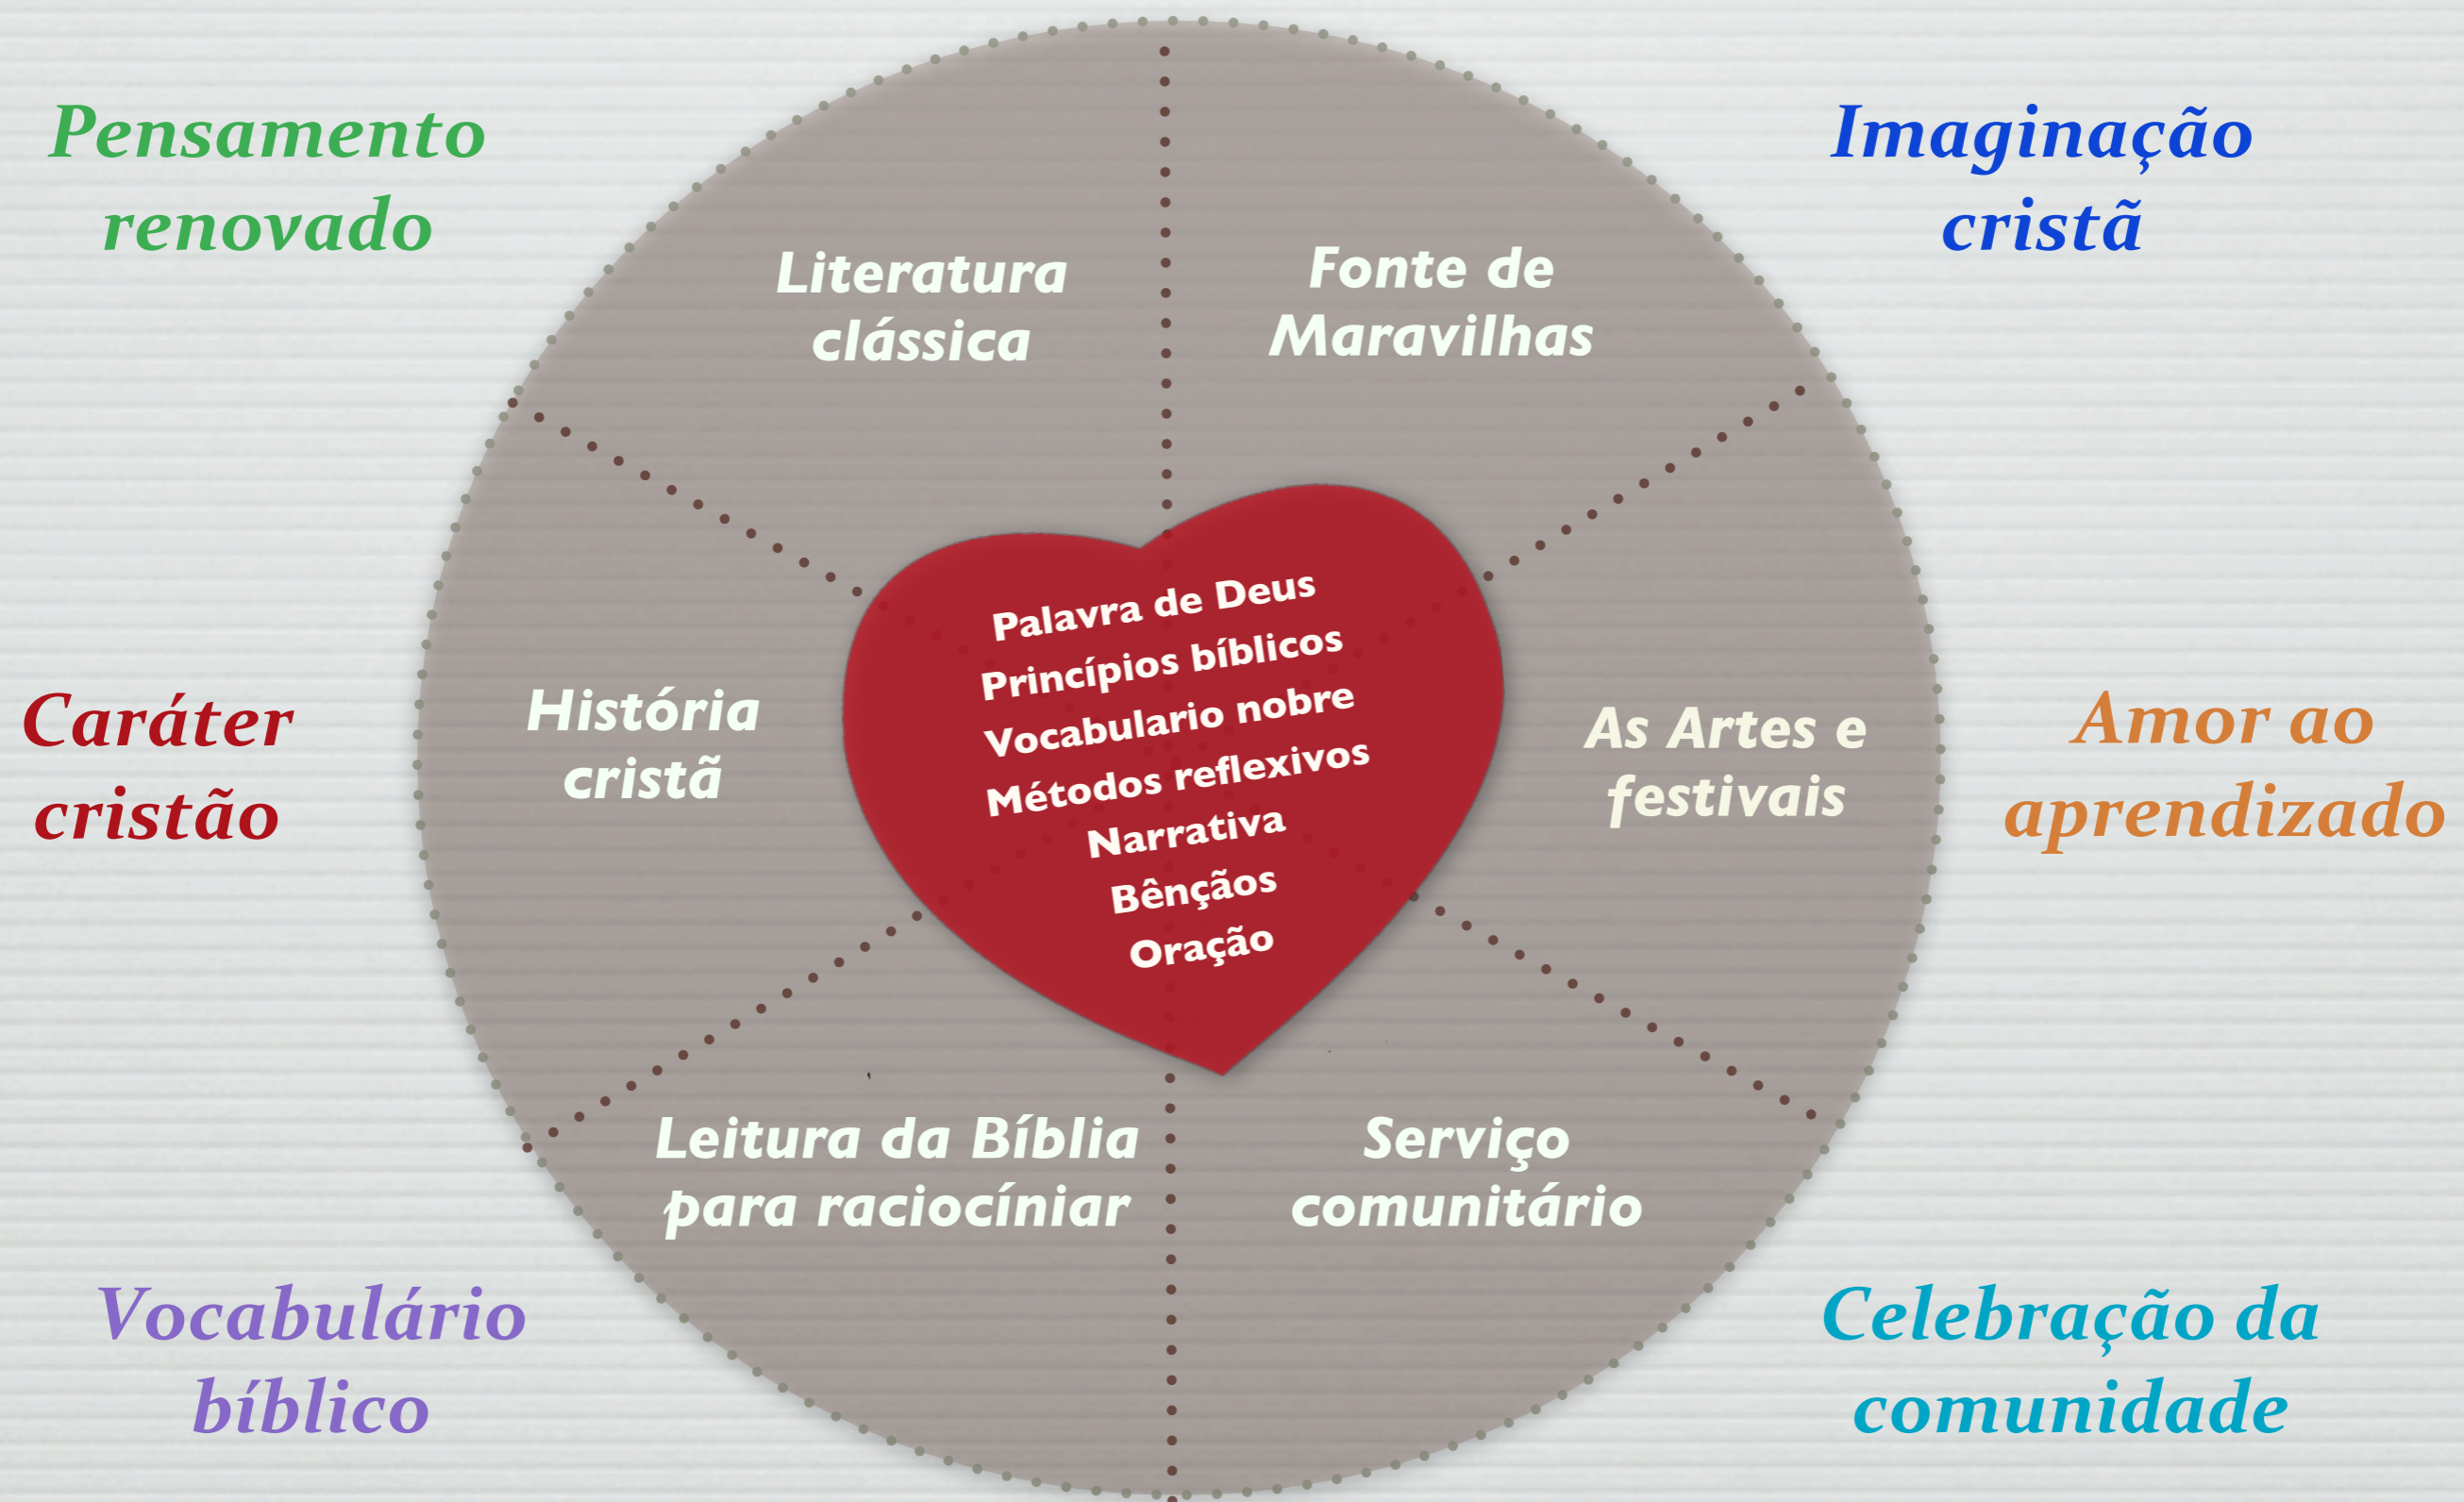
Pensamento renovado

Imaginação cristã

Literatura clássica

Fonte de Maravilhas

Palavra de Deus
Princípios bíblicos
Vocabulario nobre
Métodos reflexivos
Narrativa
Bênçãos
Oração

Caráter cristão

História cristã

As Artes e festivais

Amor ao aprendizado

Leitura da Bíblia para raciocíniar

Serviço comunitário

Vocabulário bíblico

Celebração da comunidade